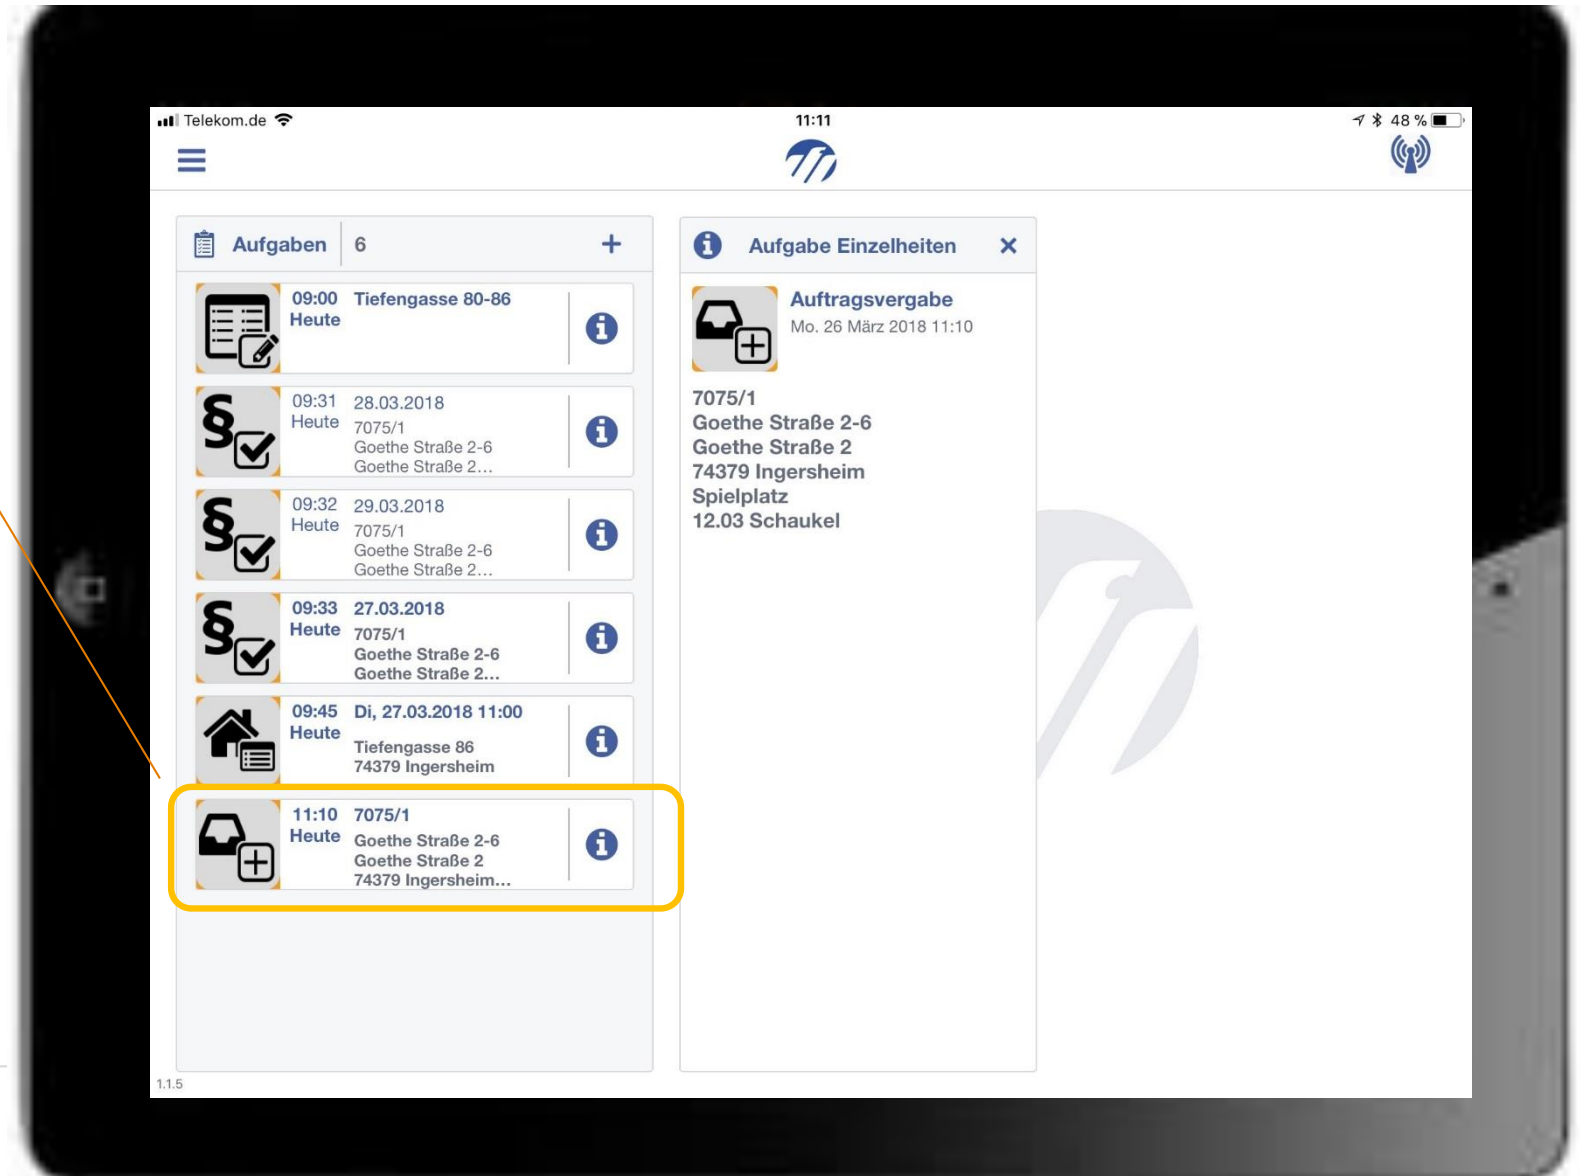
Telekom.de 11:11 48 %

Aufgaben 6 +

09:00 Heute Tiefengasse 80-86

09:31 Heute 28.03.2018 7075/1 Goethe Straße 2-6 Goethe Straße 2...

09:32 Heute 29.03.2018 7075/1 Goethe Straße 2-6 Goethe Straße 2...

09:33 Heute 27.03.2018 7075/1 Goethe Straße 2-6 Goethe Straße 2...

09:45 Heute Di, 27.03.2018 11:00 Tiefengasse 86 74379 Ingersheim

11:10 Heute 7075/1 Goethe Straße 2-6 Goethe Straße 2 74379 Ingersheim...

1.1.5

Aufgabe Einzelheiten ✕

Auftragsvergabe
Mo. 26 März 2018 11:10

7075/1
Goethe Straße 2-6
Goethe Straße 2
74379 Ingersheim
Spielplatz
12.03 Schaukel